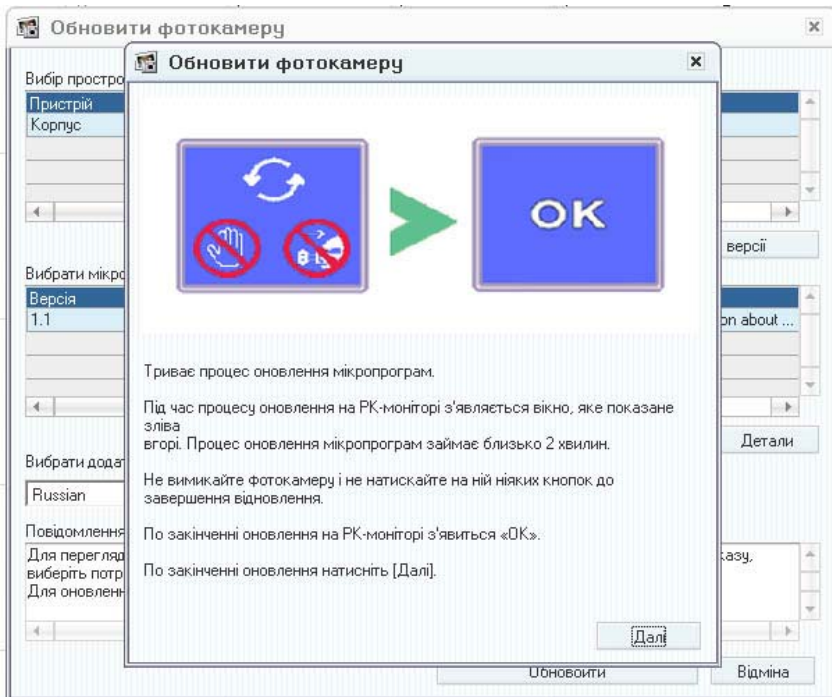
Обновити фотокамеру

Вибір простро

Пристрій
Корпус

версії

Вибрати мікро

Версія
1.1

on about ...

Детали

Вибрати дода

Russian

Повідомлення
Для перегляд
виберіть потр
Для оновленн

казу,

Обновити

Відміна

Обновити фотокамеру

OK

Триває процес оновлення мікропрограм.

Під час процесу оновлення на РК-моніторі з'являється вікно, яке показане зліва
вгорі. Процес оновлення мікропрограм займає близько 2 хвилин.

Не вимикайте фотокамеру і не натискайте на ній ніяких кнопок до завершення відновлення.

По закінченні оновлення на РК-моніторі з'явиться «OK».

По закінченні оновлення натисніть [Далі].

Далі